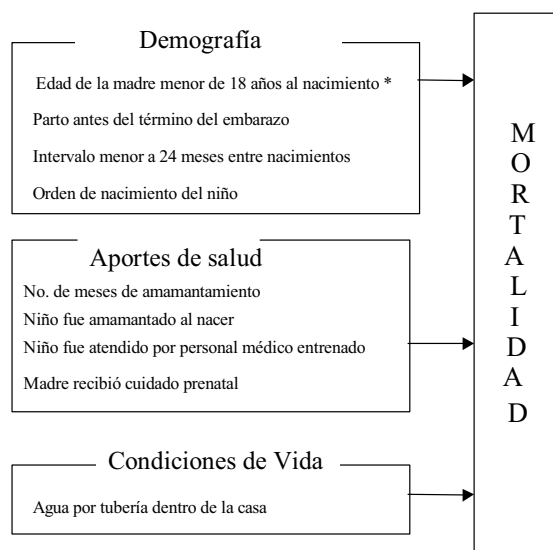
Demografía

Edad de la madre menor de 18 años al nacimiento *

Parto antes del término del embarazo

Intervalo menor a 24 meses entre nacimientos

Orden de nacimiento del niño

Aportes de salud

No. de meses de amamantamiento

Niño fue amamantado al nacer

Niño fue atendido por personal médico entrenado

Madre recibió cuidado prenatal

Condiciones de Vida

Agua por tubería dentro de la casa

M O R T A L I D A D